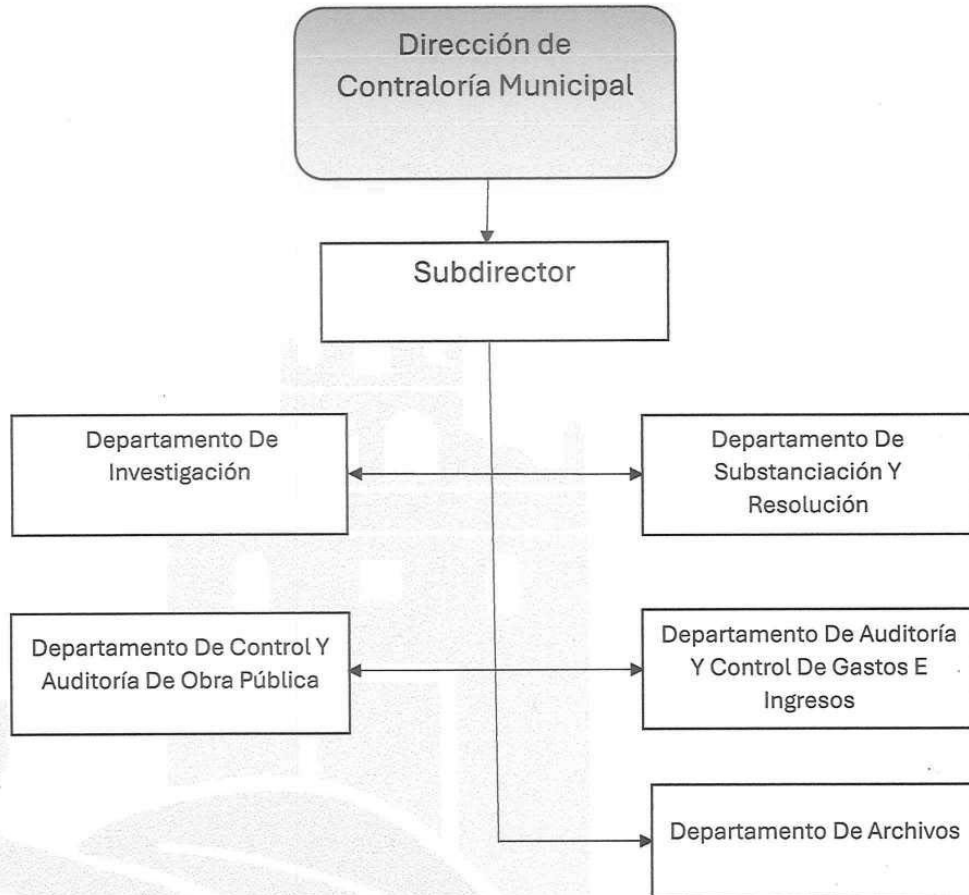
Dirección de Contraloría Municipal

Subdirector

Departamento De Investigación

Departamento De Substanciación Y Resolución

Departamento De Control Y Auditoría De Obra Pública

Departamento De Auditoría Y Control De Gastos E Ingresos

Departamento De Archivos